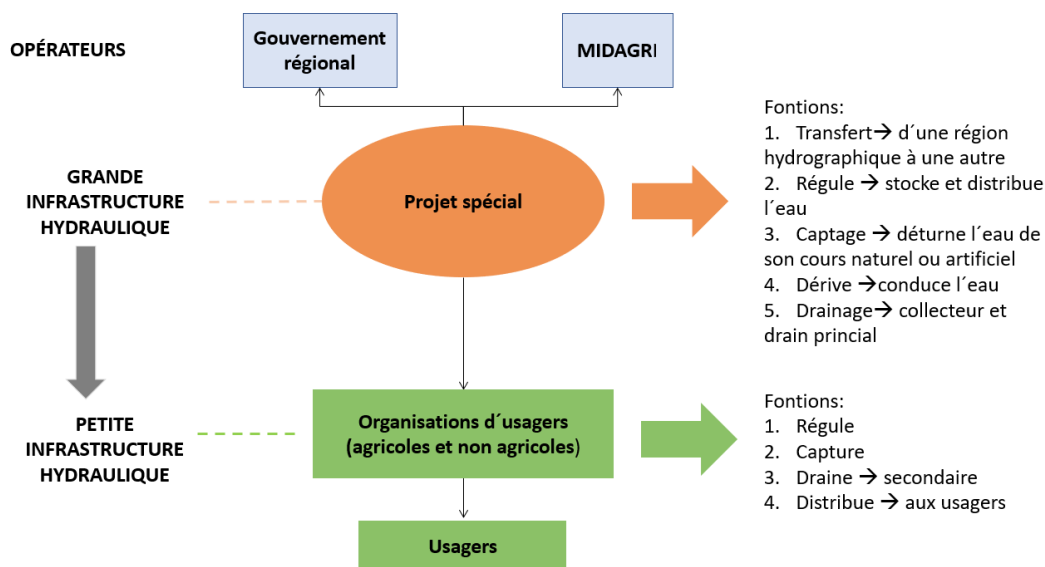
OPÉRATEURS

Gouvernement régional

MIDAGRI

GRANDE INFRASTRUCTURE HYDRAULIQUE

Projet spécial

Fontions:
1. Transfert→ d´une région hydrographique à une autre
2. Régule → stocke et distribue l´eau
3. Captage → déturne l´eau de son cours naturel ou artificiel
4. Dérive →conduce l´eau
5. Drainage→ collecteur et drain princial

PETITE INFRASTRUCTURE HYDRAULIQUE

Organisations d´usagers (agricoles et non agricoles)

Fontions:
1. Régule
2. Capture
3. Draine → secondaire
4. Distribue → aux usagers

Usagers